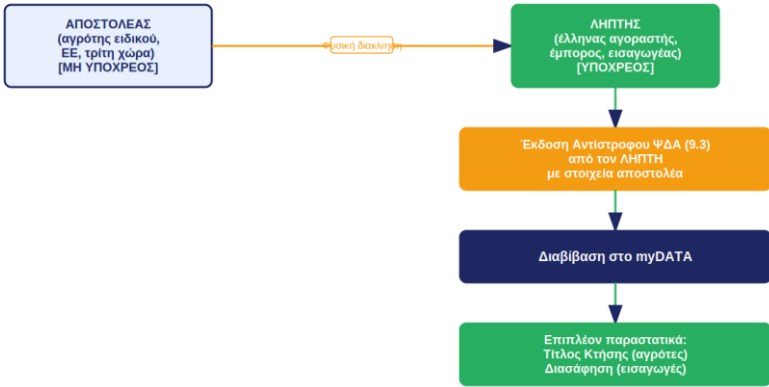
ΑΠΟΣΤΟΛΕΑΣ
(αγρότης ειδικού, ΕΕ, τρίτη χώρα)
[ΜΗ ΥΠΟΧΡΕΟΣ]

Φυσική διακίνηση

ΛΗΠΤΗΣ
(έλληνας αγοραστής, έμπορος, εισαγωγέας)
[ΥΠΟΧΡΕΟΣ]

Έκδοση Αντίστροφου ΨΔΑ (9.3)
από τον ΛΗΠΤΗ
με στοιχεία αποστολέα

Διαβίβαση στο myDATA

Επιπλέον παραστατικά:
Τίτλος Κτήσης (αγρότες)
Διασάφηση (εισαγωγές)